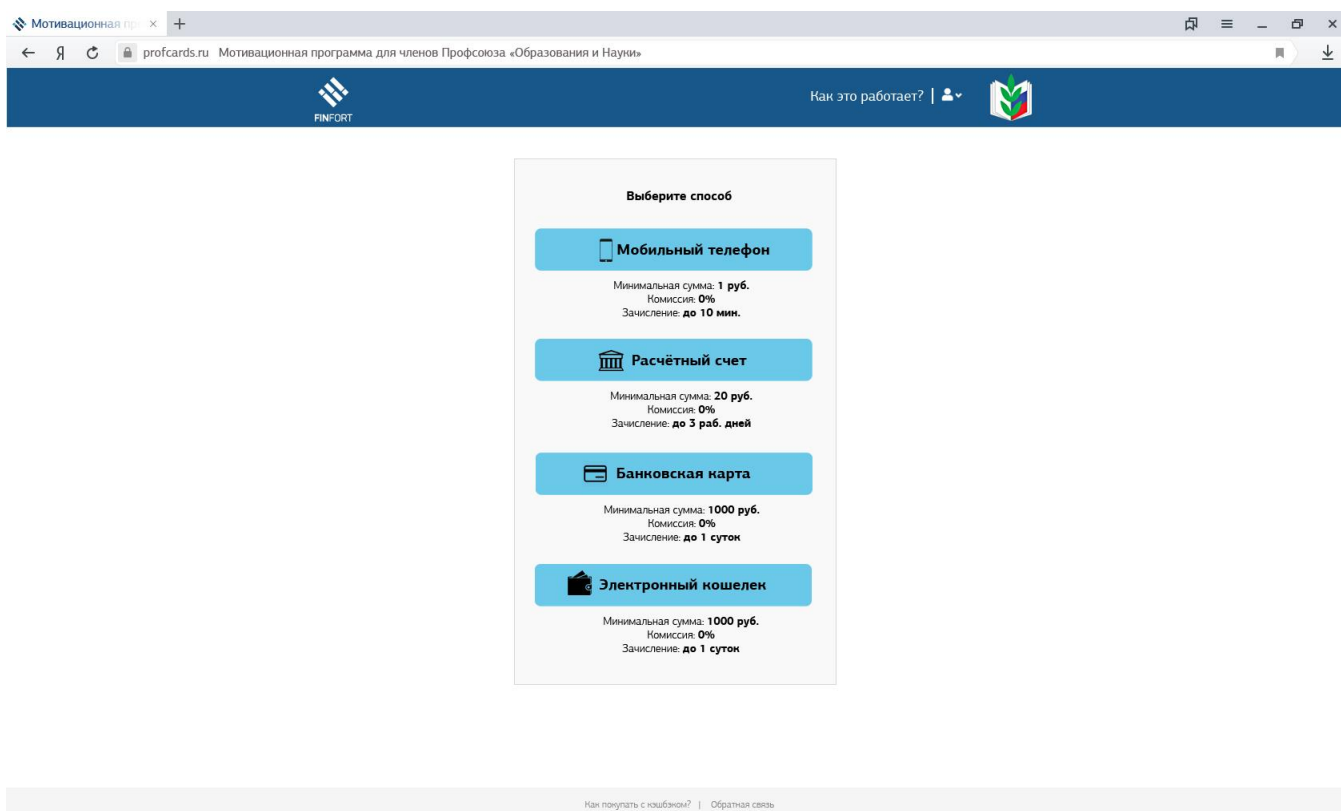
Мотивационная пр ×
+

Я
profcards.ru Мотивационная программа для членов Профсоюза «Образования и Науки»

FINFORT

Как это работает? |

Выберите способ

Мобильный телефон

Минимальная сумма: **1 руб.**
Комиссия: **0%**
Зачисление: **до 10 мин.**

Расчётный счет

Минимальная сумма: **20 руб.**
Комиссия: **0%**
Зачисление: **до 3 раб. дней**

Банковская карта

Минимальная сумма: **1000 руб.**
Комиссия: **0%**
Зачисление: **до 1 суток**

Электронный кошелек

Минимальная сумма: **1000 руб.**
Комиссия: **0%**
Зачисление: **до 1 суток**

Как покупать с кэшбэком? | Обратная связь